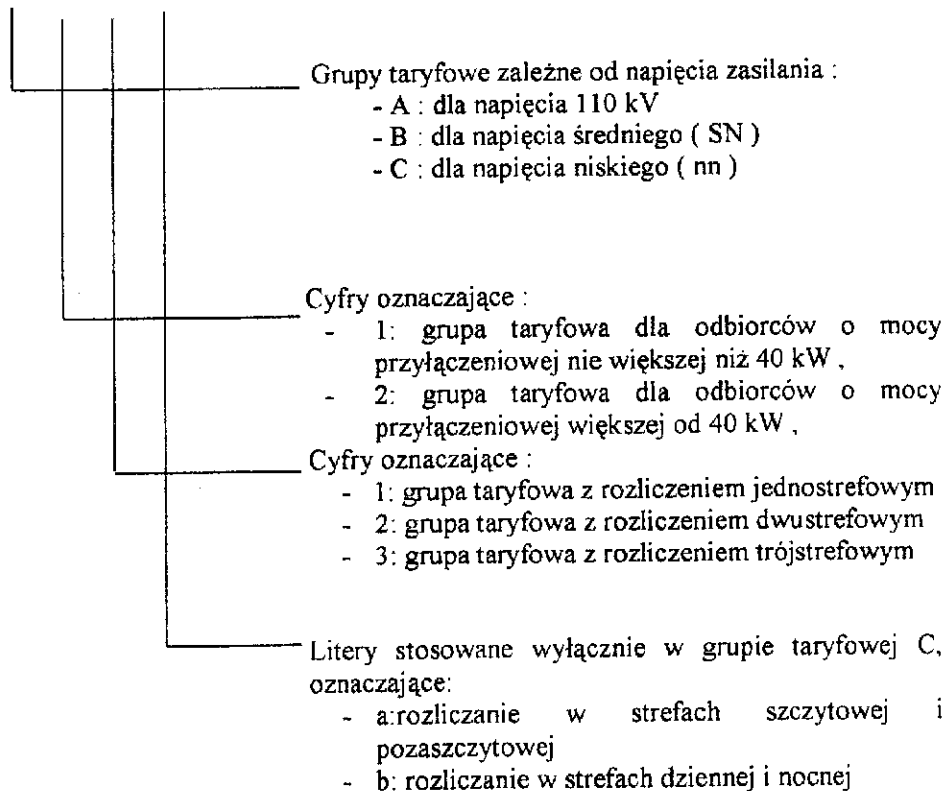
Grupy taryfowe zależne od napięcia zasilania :
- A : dla napięcia 110 kV
- B : dla napięcia średniego ( SN )
- C : dla napięcia niskiego ( nn )

Cyfry oznaczające :
- 1: grupa taryfowa dla odbiorców o mocy przyłączeniowej nie większej niż 40 kW ,
- 2: grupa taryfowa dla odbiorców o mocy przyłączeniowej większej od 40 kW ,

Cyfry oznaczające :
- 1: grupa taryfowa z rozliczeniem jednostrefowym
- 2: grupa taryfowa z rozliczeniem dwustrefowym
- 3: grupa taryfowa z rozliczeniem trójstrefowym

Litery stosowane wyłącznie w grupie taryfowej C, oznaczające:
- a:rozliczanie w strefach szczytowej i pozaszczytowej
- b: rozliczanie w strefach dziennej i nocnej